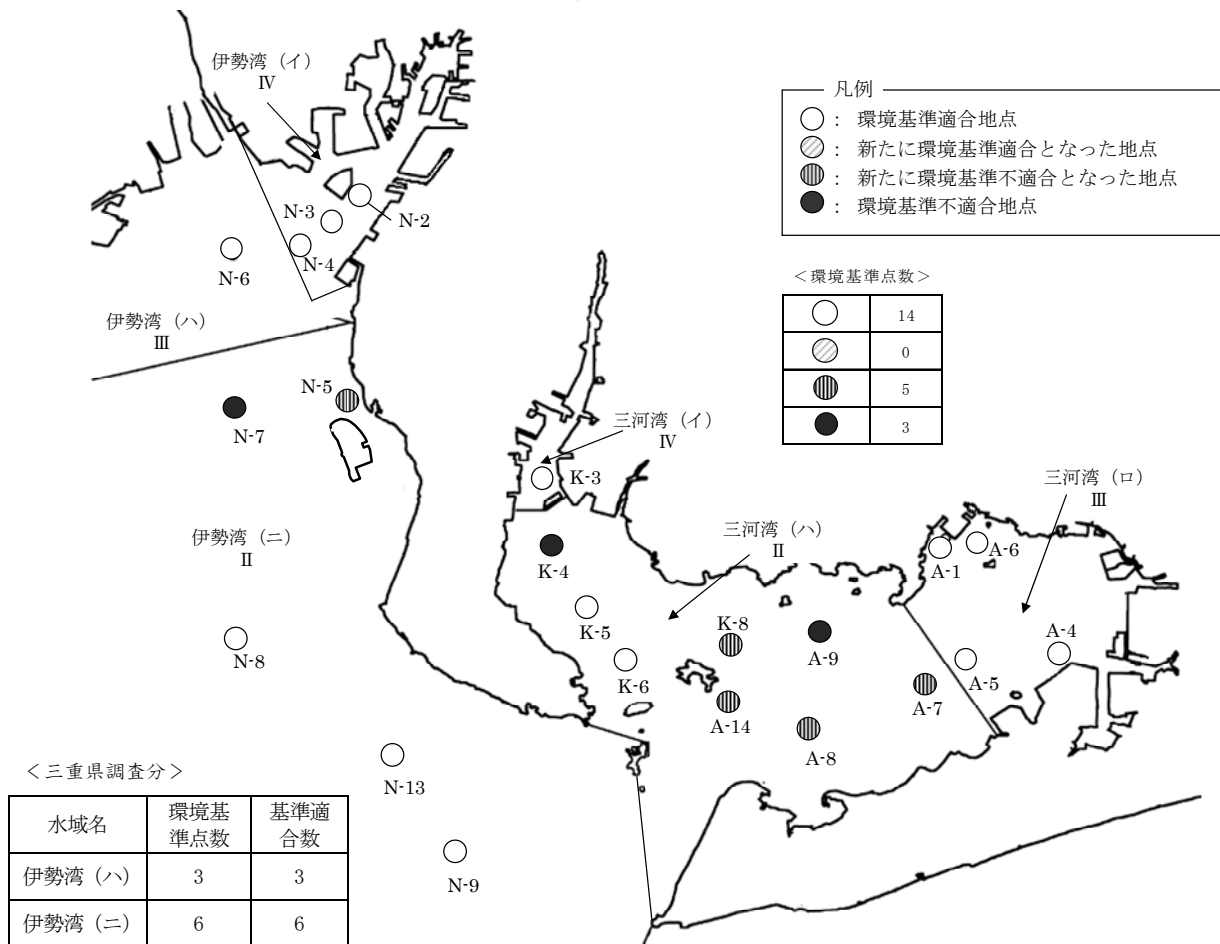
伊勢湾（イ）
Ⅳ

凡例
○：環境基準適合地点
◎：新たに環境基準適合となった地点
◍：新たに環境基準不適合となった地点
●：環境基準不適合地点

N-3
N-2
N-4
N-6

<環境基準点数>

| | |
|---|---|
| ○ | 14 |
| ◎ | 0 |
| ◍ | 5 |
| ● | 3 |

伊勢湾（ハ）
Ⅲ

N-5
N-7

三河湾（イ）
Ⅳ

K-3

三河湾（ロ）
Ⅲ

伊勢湾（ニ）
Ⅱ

三河湾（ハ）
Ⅱ

K-4
A-1
A-6
K-5
K-8
A-9
A-4
N-8
K-6
A-5
A-7
A-14
A-8

<三重県調査分>

N-13

| 水域名 | 環境基準点数 | 基準適合数 |
|---|---|---|
| 伊勢湾（ハ） | 3 | 3 |
| 伊勢湾（ニ） | 6 | 6 |

N-9